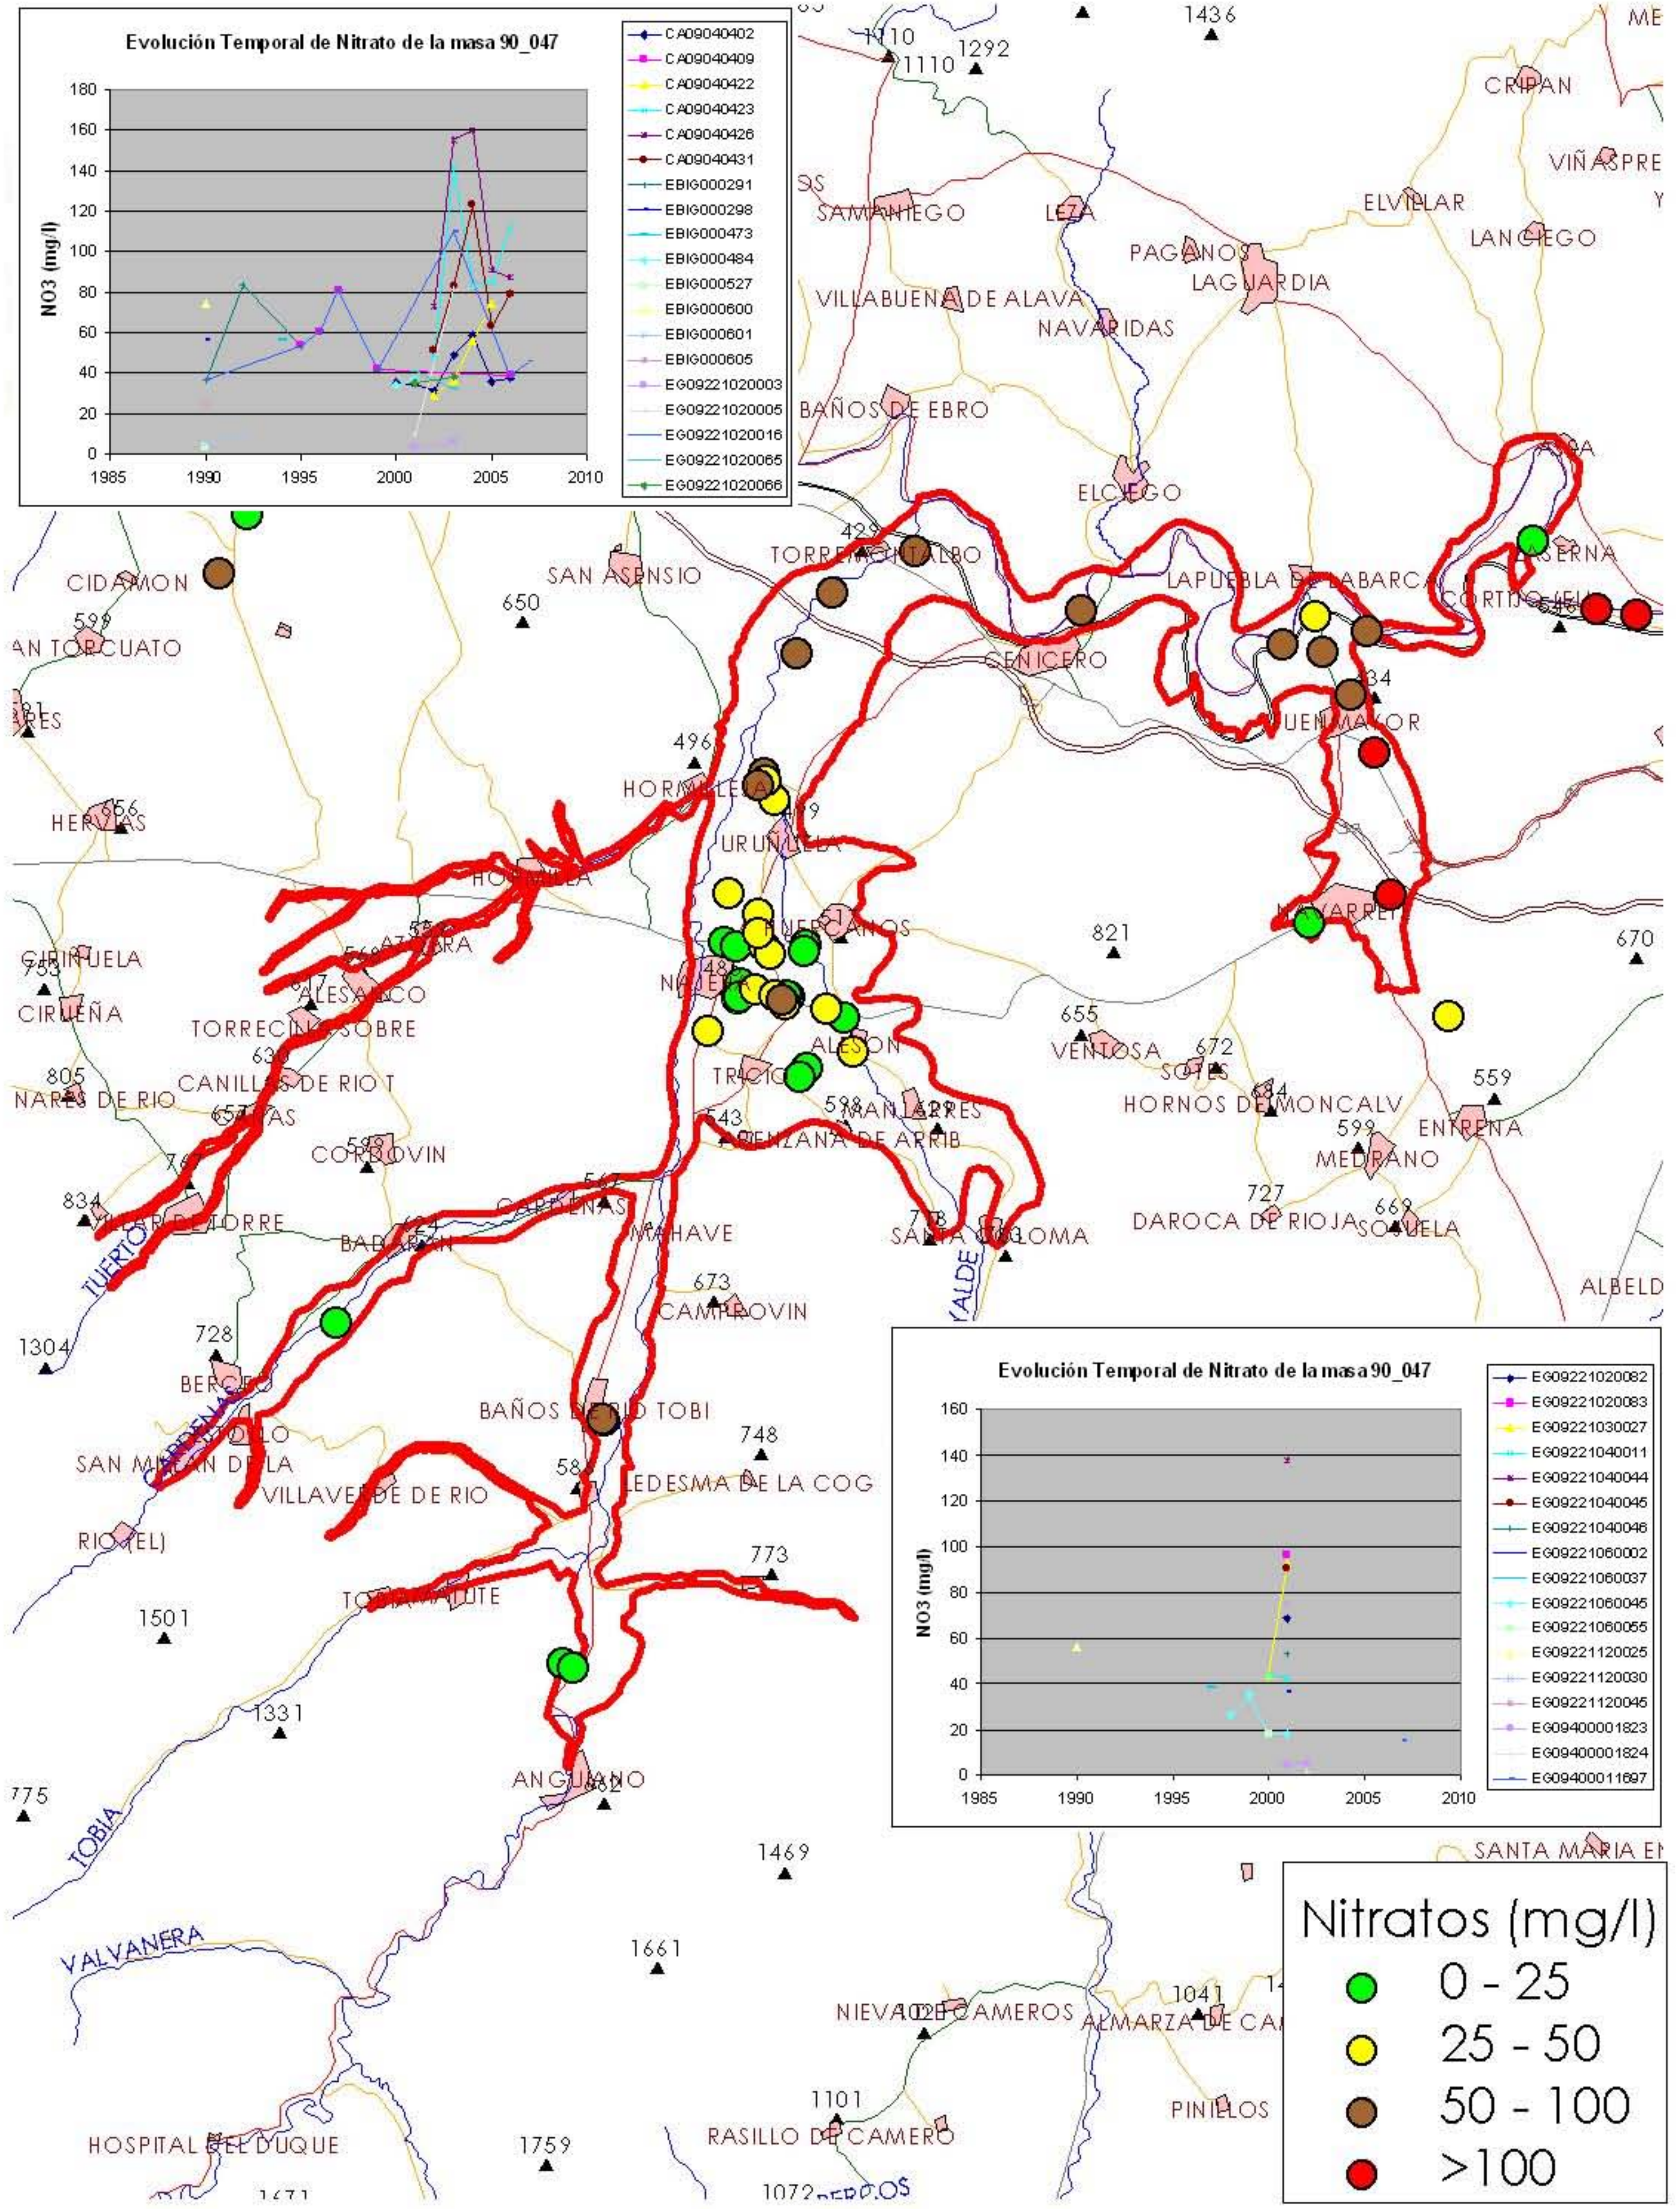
Evolución Temporal de Nitrato de la masa 90_047

NO3 (mg/l)

180
160
140
120
100
80
60
40
20
0

1985 1990 1995 2000 2005 2010

CA09040402
CA09040409
CA09040422
CA09040423
CA09040426
CA09040431
EBIG000291
EBIG000298
EBIG000473
EBIG000484
EBIG000527
EBIG000600
EBIG000601
EBIG000605
EG09221020003
EG09221020005
EG09221020016
EG09221020065
EG09221020066

1110
1110
1292
1436
CRIPAN
VIÑASPRE
SAMANIEGO
LEZA
ELVILLAR
LANCIEGO
PAGANOS
LAGUARDIA
VILLABUENA DE ALAVA
NAVARIDAS
BAÑOS DE EBRO
ELCIEGO
TORREMONTALBO
423
LAPUEBLA DE LABARCA
LASERNA
CORTIJO (EL)
CIDAMON
SAN ASENSIO
650
599
AN TORCUATO
CENICERO
FUENMAYOR
496
HORMILLEJA
URUNUELA
HERVIAS
HORMILLA
HUERCANOS
NAVARRETE
821
670
CIRINUELA
AZOFRA
ALESANCO
CIRUEÑA
NAJERA
TORRECILLA SOBRE
ALESON
655
VENTOSA
672
SOTES
805
CANILLAS DE RIO T
NARES DE RIO
TRICIO
559
HORNOS DE MONCALV
MANJARRES
543
ARENZANA DE ARRIB
598
599
ENTRENA
MEDRANO
CORDOVIN
727
834
VILLAR DE TORRE
CARDENAS
MAHAVE
SANTA COLOMA
DAROCA DE RIOJA
SOJUELA
669
BADARAN
673
CAMPROVIN
TUERTO
YALDE
ALBELDA
1304
728
BERCEO
BAÑOS DE RIO TOBI
748
SAN MILLAN DE LA
VILLAVERDE DE RIO
LEDESMA DE LA COG
RIO (EL)
773
TOBIA MATUTE
1501
1331
ANGUIANO
775
TOBIA
1469
VALVANERA
1661
SANTA MARIA EN
NIEVA DE CAMEROS
1041
ALMARZA DE CA
1101
PINILLOS
RASILLO DE CAMERO
HOSPITAL DEL DUQUE
1759
1072
1671

Evolución Temporal de Nitrato de la masa 90_047

NO3 (mg/l)

160
140
120
100
80
60
40
20
0

1985 1990 1995 2000 2005 2010

EG09221020082
EG09221020083
EG09221030027
EG09221040011
EG09221040044
EG09221040045
EG09221040046
EG09221060002
EG09221060037
EG09221060045
EG09221060055
EG09221120025
EG09221120030
EG09221120045
EG09400001823
EG09400001824
EG09400011697

Nitratos (mg/l)
0 - 25
25 - 50
50 - 100
>100